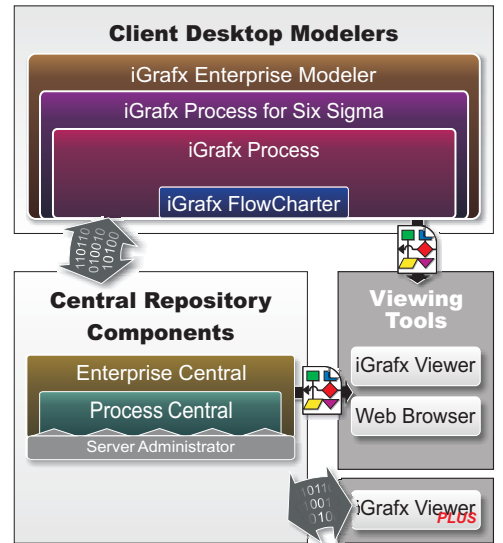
Client Desktop Modelers

iGrafx Enterprise Modeler

iGrafx Process for Six Sigma

iGrafx Process

iGrafx FlowCharter

110110
010010
10100

Central Repository Components

Enterprise Central

Process Central

Server Administrator

Viewing Tools

iGrafx Viewer

Web Browser

10110
1001
1010

iGrafx Viewer PLUS